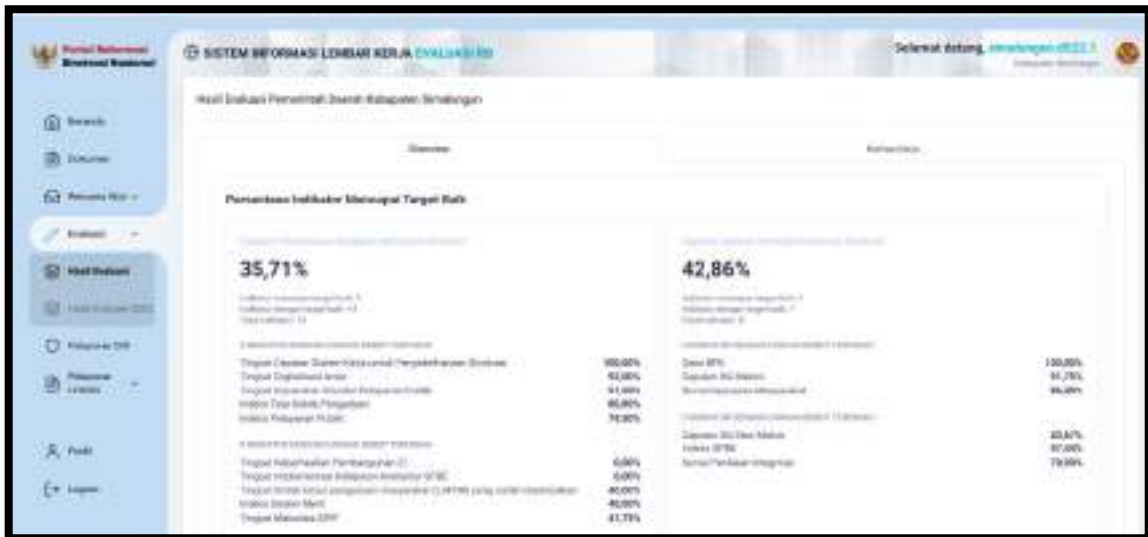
Portal Reformasi Birokrasi Nasional

SISTEM INFORMASI LEMBAR KERJA EVALUASI RB

Selamat datang, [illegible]

Beranda
Dokumen
Rencana Aksi
Evaluasi
Hasil Evaluasi
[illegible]
Pelaporan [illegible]
Pelaporan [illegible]
Profil
Logout

Hasil Evaluasi Pemerintah Daerah Kabupaten Simalungun

Overview
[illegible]

Persentase Indikator Mencapai Target Baik

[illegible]

35,71%

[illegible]

Tingkat Capaian Sistem Kerja untuk Penyederhanaan Birokrasi 100,00%
Tingkat Digitalisasi Arsip 93,00%
Tingkat Kepuasan Atas Layanan Pelayanan Publik 91,00%
Indeks Tata Kelola Pengadaan 86,00%
Indeks Pelayanan Publik 74,00%

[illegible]

Tingkat Keberhasilan Pembangunan ZI 0,00%
Tingkat Implementasi Kebijakan Akuntabel SPBE 0,00%
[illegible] 40,00%
Indeks Sistem Merit 40,00%
Tingkat Maturitas SPIP 41,75%

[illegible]

42,86%

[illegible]

Opini BPK 100,00%
Capaian SG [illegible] 91,75%
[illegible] 86,00%

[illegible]

Capaian SG Desa Maju 40,67%
Indeks SPBE 97,00%
Survei Penilaian Integritas 79,00%